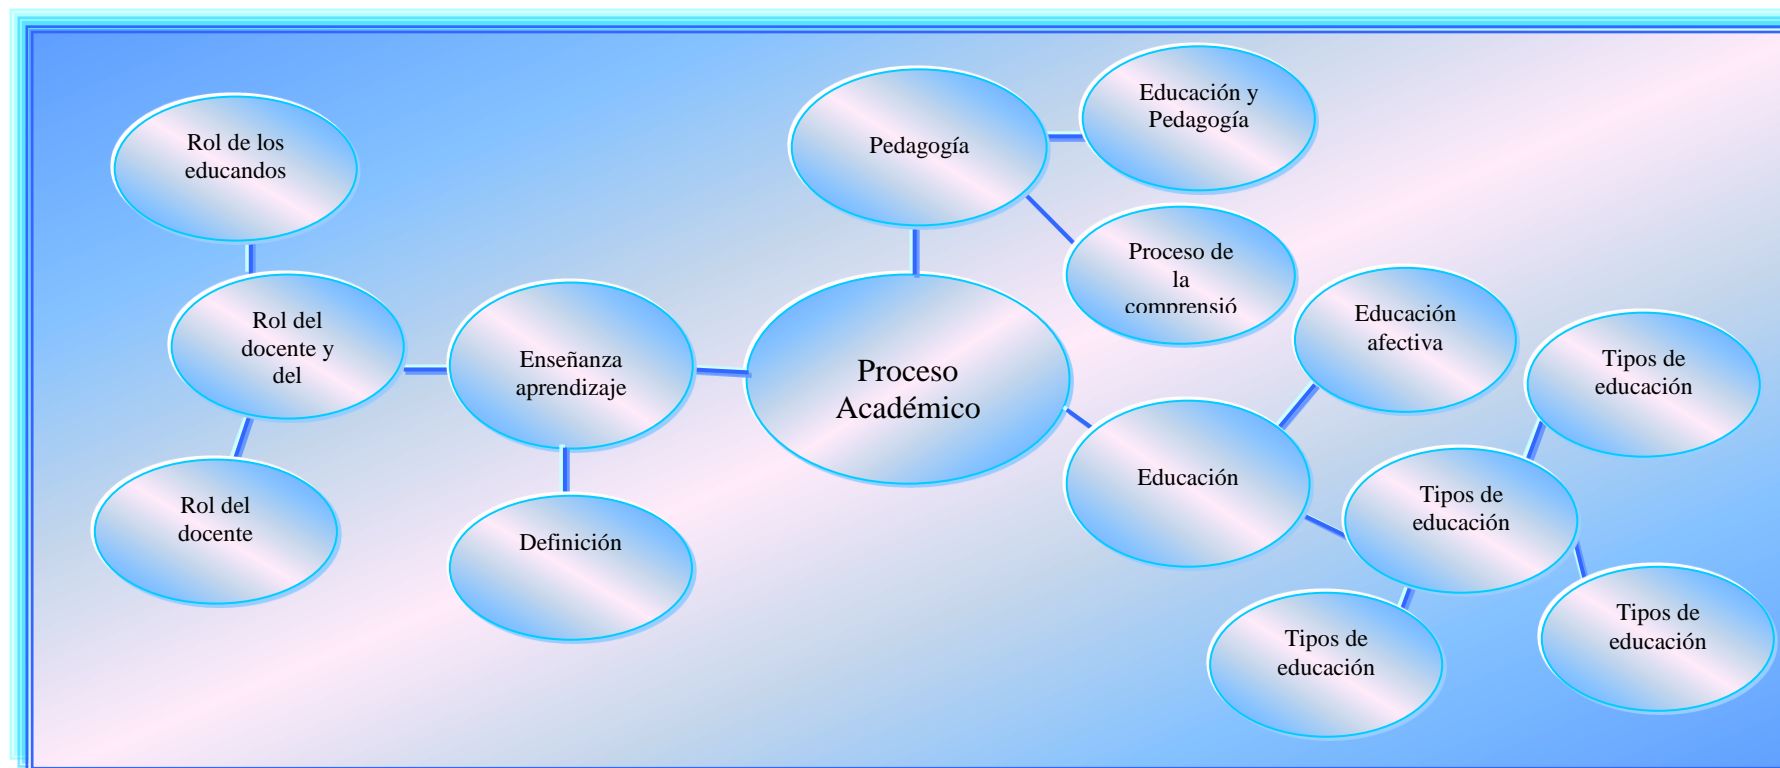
Rol de los educandos

Rol del docente y del

Rol del docente

Enseñanza aprendizaje

Definición

Pedagogía

Educación y Pedagogía

Proceso de la comprensió

Proceso Académico

Educación afectiva

Tipos de educación

Educación

Tipos de educación

Tipos de educación

Tipos de educación